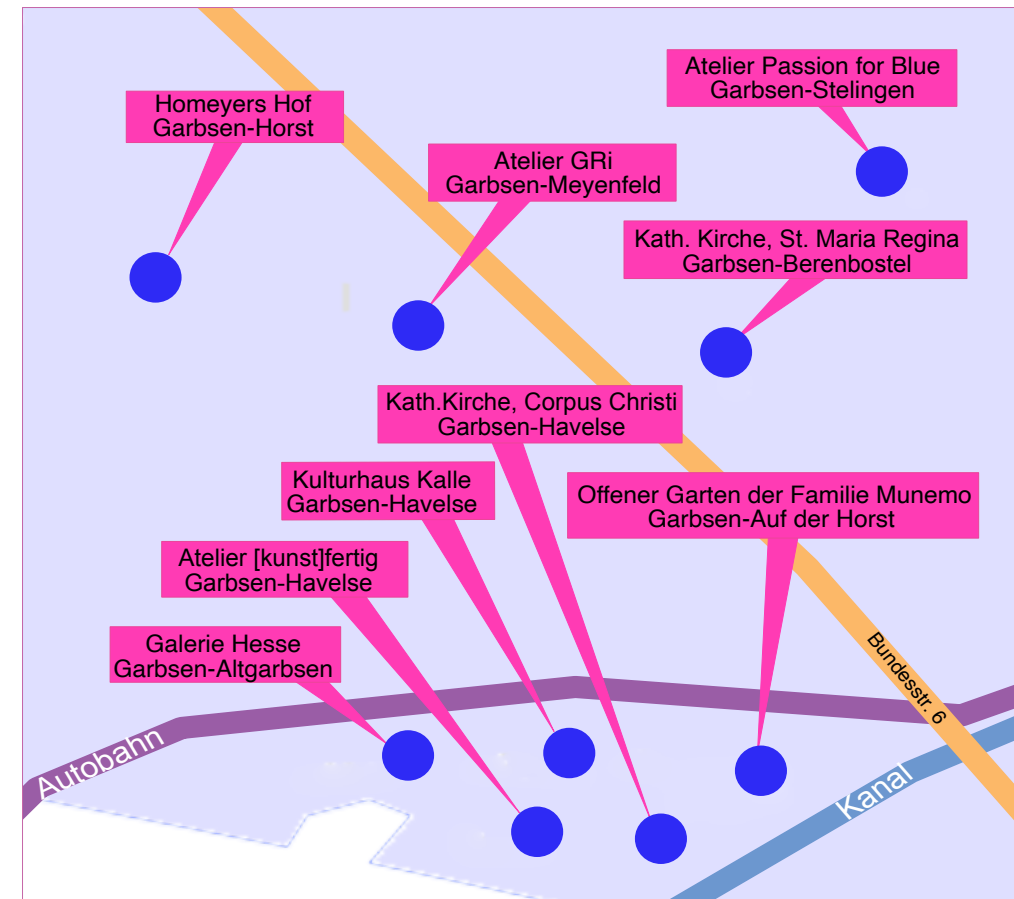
Homeyers Hof
Garbsen-Horst

Atelier GRi
Garbsen-Meyenfeld

Atelier Passion for Blue
Garbsen-Stelingen

Kath. Kirche, St. Maria Regina
Garbsen-Berenbostel

Kath.Kirche, Corpus Christi
Garbsen-Havelse

Kulturhaus Kalle
Garbsen-Havelse

Offener Garten der Familie Munemo
Garbsen-Auf der Horst

Atelier [kunst]fertig
Garbsen-Havelse

Galerie Hesse
Garbsen-Altgarbsen

Bundesstr. 6

Autobahn

Kanal